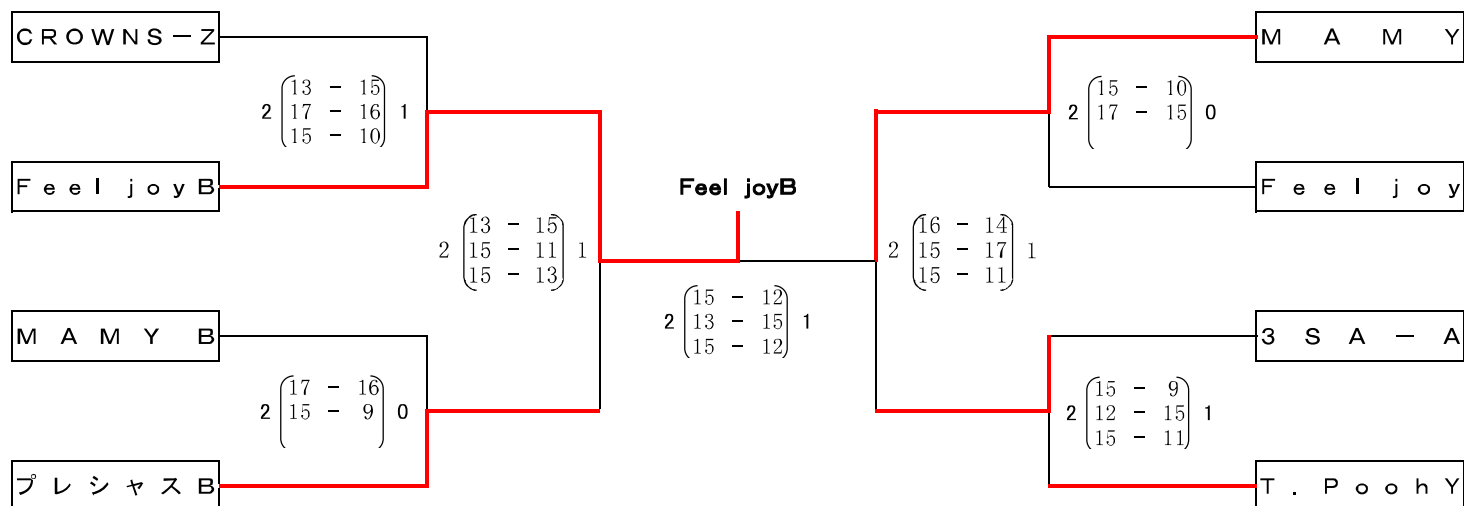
CROWNS－Z

2 $\begin{pmatrix}13 - 15\\17 - 16\\15 - 10\end{pmatrix}$ 1

Ｆｅｅｌ ｊｏｙＢ

2 $\begin{pmatrix}13 - 15\\15 - 11\\15 - 13\end{pmatrix}$ 1

ＭＡＭＹ Ｂ

2 $\begin{pmatrix}17 - 16\\15 - 9\end{pmatrix}$ 0

プレシャスＢ

Feel joyB

2 $\begin{pmatrix}15 - 12\\13 - 15\\15 - 12\end{pmatrix}$ 1

ＭＡＭＹ

2 $\begin{pmatrix}15 - 10\\17 - 15\end{pmatrix}$ 0

Ｆｅｅｌ ｊｏｙ

2 $\begin{pmatrix}16 - 14\\15 - 17\\15 - 11\end{pmatrix}$ 1

３ＳＡ－Ａ

2 $\begin{pmatrix}15 - 9\\12 - 15\\15 - 11\end{pmatrix}$ 1

Ｔ．ＰｏｏｈＹ